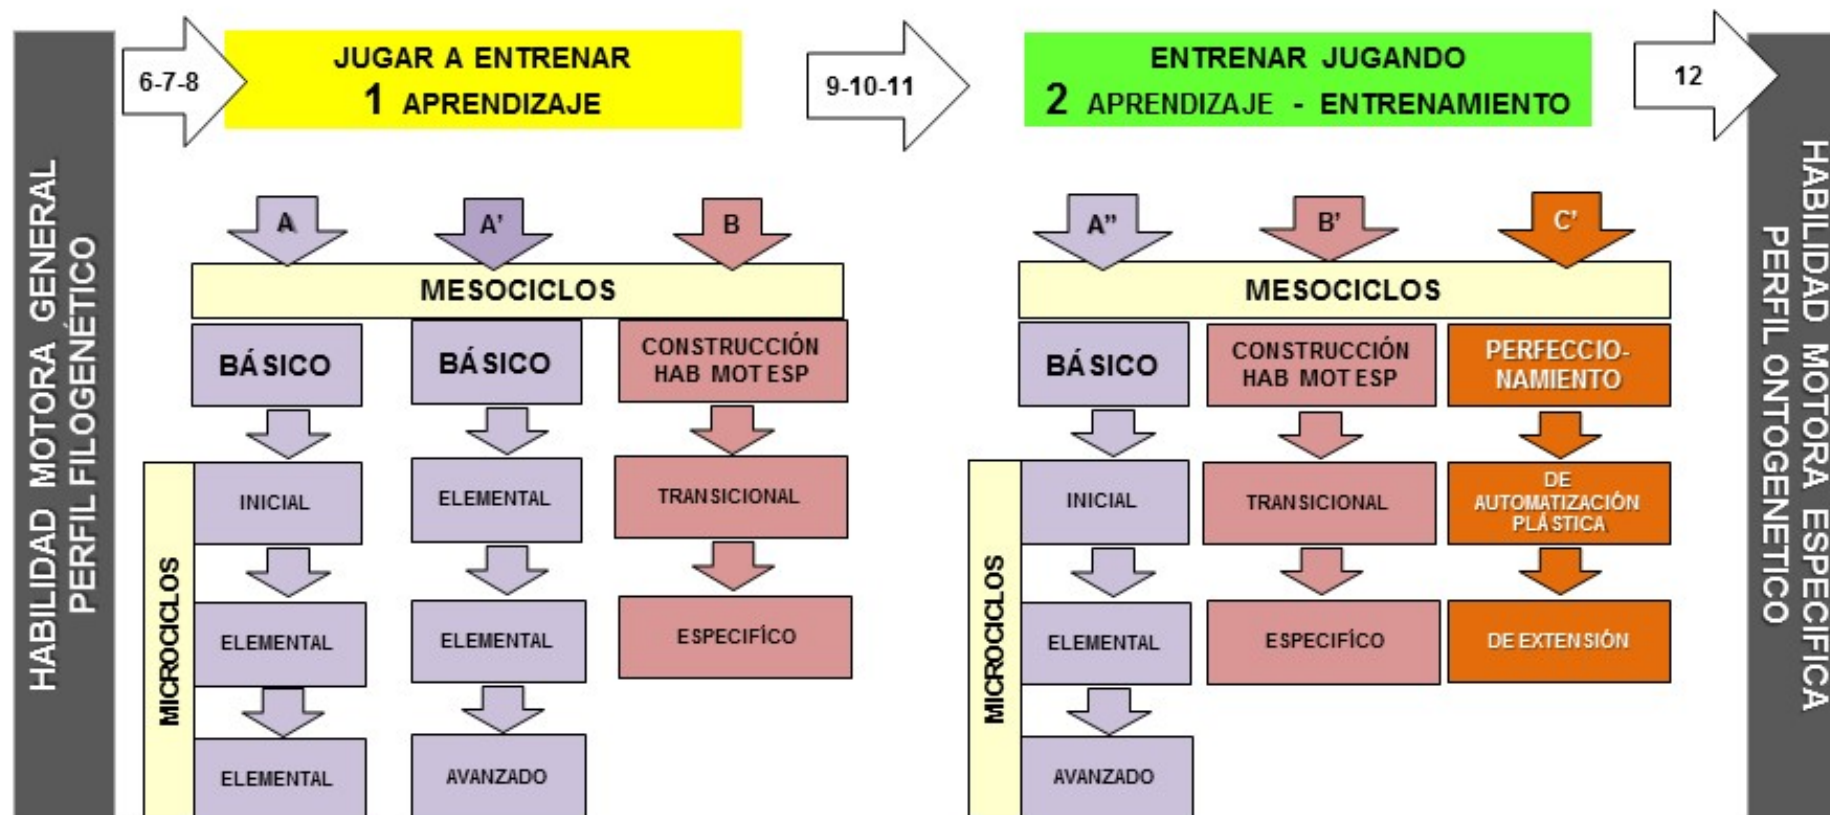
HABILIDAD MOTORA GENERAL
PERFIL FILOGENÉTICO

6-7-8

JUGAR A ENTRENAR
1 APRENDIZAJE

9-10-11

ENTRENAR JUGANDO
2 APRENDIZAJE - ENTRENAMIENTO

12

HABILIDAD MOTORA ESPECIFICA
PERFIL ONTOGENETICO

A
A'
B

MESOCICLOS

BÁSICO
BÁSICO
CONSTRUCCIÓN HAB MOT ESP

MICROCICLOS

INICIAL
ELEMENTAL
TRANSICIONAL

ELEMENTAL
ELEMENTAL
ESPECIFÍCO

ELEMENTAL
AVANZADO

A''
B'
C'

MESOCICLOS

BÁSICO
CONSTRUCCIÓN HAB MOT ESP
PERFECCIO-NAMIENTO

MICROCICLOS

INICIAL
TRANSICIONAL
DE AUTOMATIZACIÓN PLÁSTICA

ELEMENTAL
ESPECIFÍCO
DE EXTENSIÓN

AVANZADO